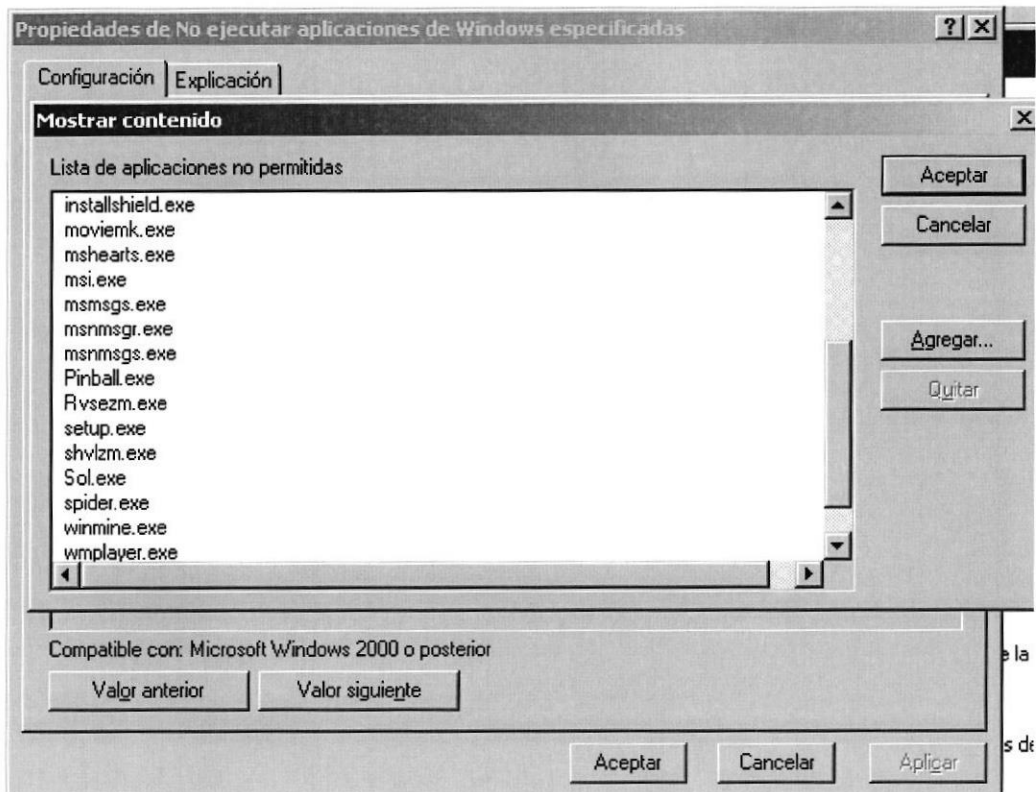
Propiedades de No ejecutar aplicaciones de Windows especificadas

?

Configuración | Explicación

Mostrar contenido

Lista de aplicaciones no permitidas

installshield.exe
moviemk.exe
mshearts.exe
msi.exe
msmsgs.exe
msnmsgr.exe
msnmsgs.exe
Pinball.exe
Rvsezm.exe
setup.exe
shvlzm.exe
Sol.exe
spider.exe
winmine.exe
wmplayer.exe

Aceptar
Cancelar
Agregar...
Quitar

Compatible con: Microsoft Windows 2000 o posterior

Valor anterior
Valor siguiente

Aceptar
Cancelar
Aplicar

e la

s de